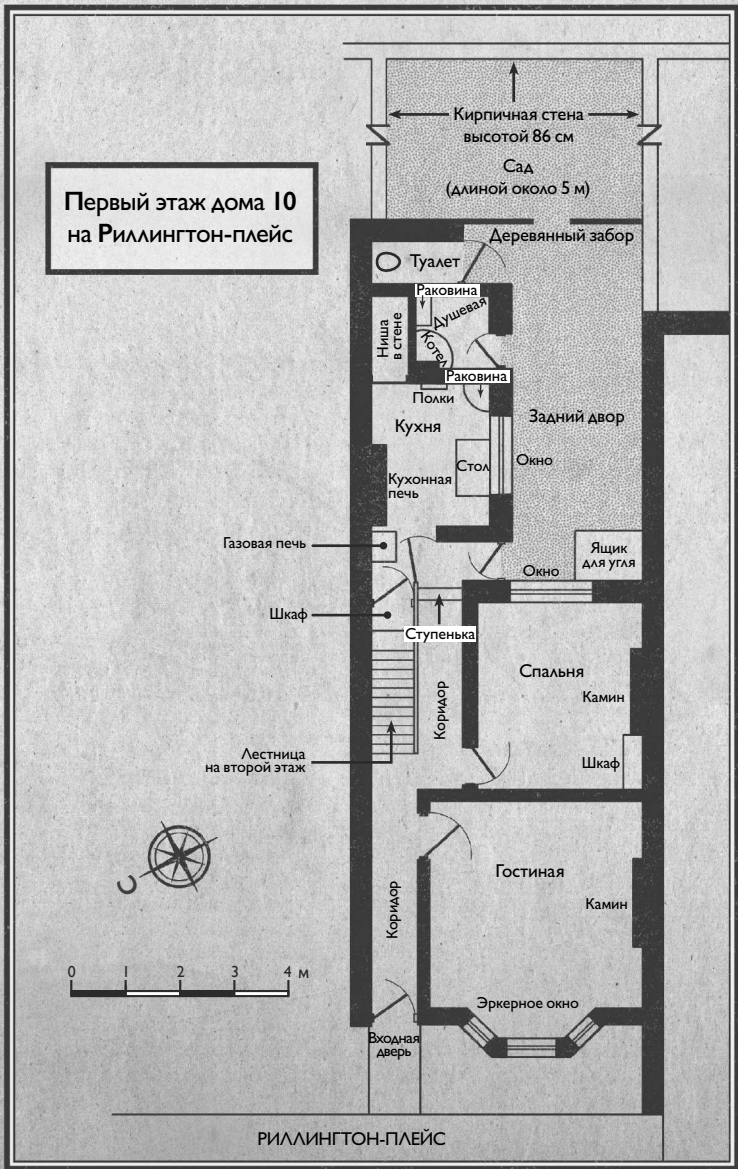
Первый этаж дома 10 на Риллингтон-плейс

Кирпичная стена высотой 86 см

Сад (длиной около 5 м)

Деревянный забор

Туалет

Раковина

Душевая

Ниша в стене

Котел

Раковина

Полки

Кухня

Задний двор

Стол

Окно

Кухонная печь

Газовая печь

Ящик для угля

Окно

Шкаф

Ступенька

Спальня

Камин

Коридор

Шкаф

Лестница на второй этаж

С

Гостиная

Камин

Коридор

0 1 2 3 4 м

Эркерное окно

Входная дверь

РИЛЛИНГТОН-ПЛЕЙС